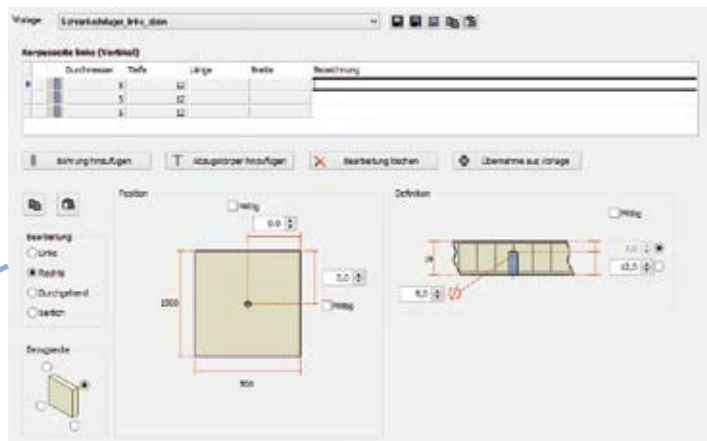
Vorlage Scharnierbohrungen_links_oben

Korpusseite links (Vertikal)

| | Durchmesser | Tiefe | Länge | Breite | Bezeichnung |
|---|---|---|---|---|---|
| ▸ | 5 | 12 | | | |
| | 5 | 12 | | | |
| | 5 | 12 | | | |

Bohrung hinzufügen
Abzugskörper hinzufügen
Bearbeitung löschen
Übernahme aus Vorlage

Position
Mittig
0,0
0,0
Mittig
1000
500

Bearbeitung
Links
Rechts
Durchgehend
Seitlich

Bezugsseite

Definition
Mittig
19
0,0
13,5
5,0